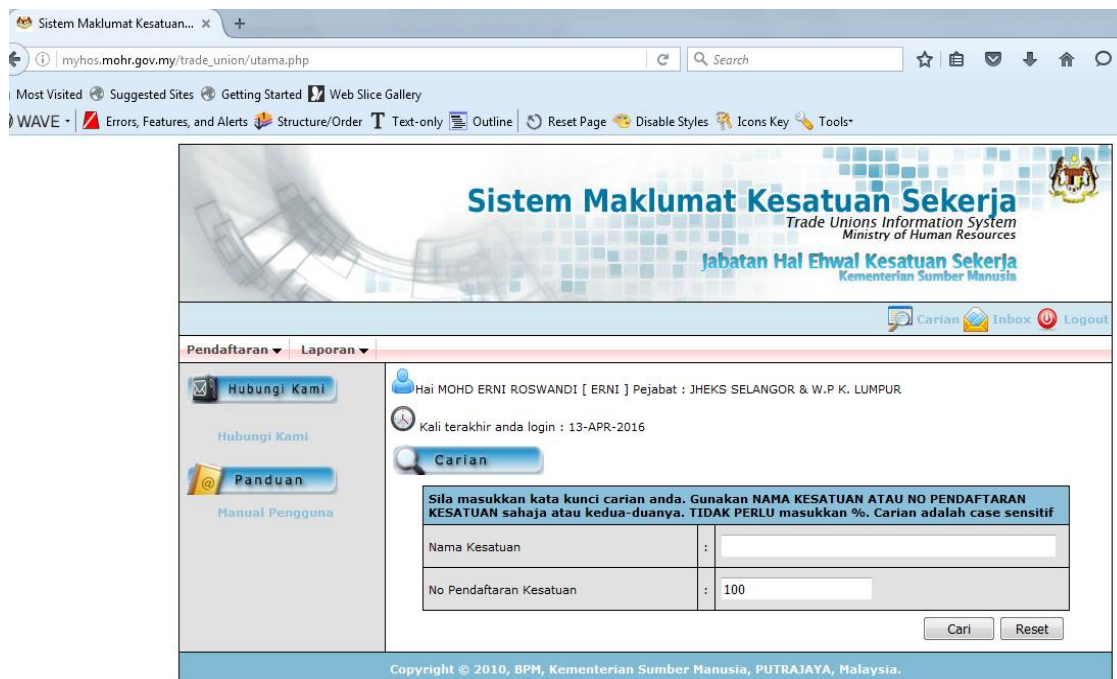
Sistem Maklumat Kesatuan... ×

myhos.mohr.gov.my/trade_union/utama.php

Search

Most Visited  Suggested Sites  Getting Started  Web Slice Gallery

WAVE ·  Errors, Features, and Alerts  Structure/Order  Text-only  Outline  Reset Page  Disable Styles  Icons Key  Tools·

Sistem Maklumat Kesatuan Sekerja
Trade Unions Information System
Ministry of Human Resources

Jabatan Hal Ehwal Kesatuan Sekerja
Kementerian Sumber Manusia

Carian  Inbox  Logout

Pendaftaran ▾  Laporan ▾

Hubungi Kami

Hubungi Kami

Panduan

Manual Pengguna

Hai MOHD ERNI ROSWANDI [ ERNI ] Pejabat : JHEKS SELANGOR & W.P K. LUMPUR

Kali terakhir anda login : 13-APR-2016

Carian

Sila masukkan kata kunci carian anda. Gunakan NAMA KESATUAN ATAU NO PENDAFTARAN KESATUAN sahaja atau kedua-duanya. TIDAK PERLU masukkan %. Carian adalah case sensitif

| Nama Kesatuan | : | |
|---|---|---|
| No Pendaftaran Kesatuan | : | 100 |

Cari  Reset

Copyright © 2010, BPM, Kementerian Sumber Manusia, PUTRAJAYA, Malaysia.